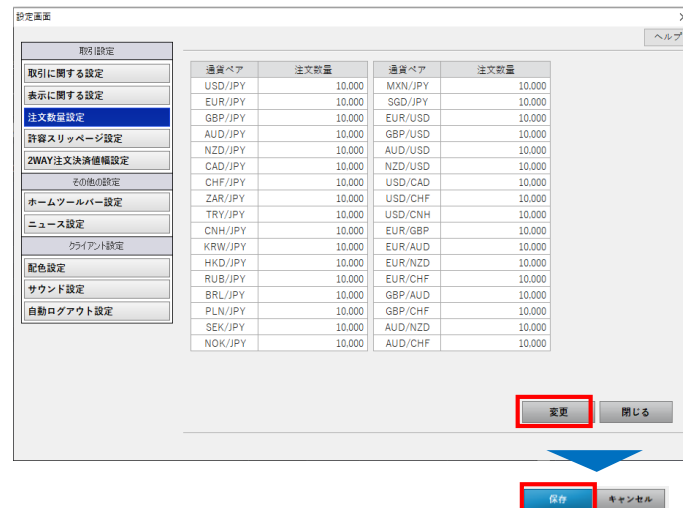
設定画面

ヘルプ

取引設定
取引に関する設定
表示に関する設定
注文数量設定
許容スリッページ設定
2WAY注文決済値幅設定
その他の設定
ホームツールバー設定
ニュース設定
クライアント設定
配色設定
サウンド設定
自動ログアウト設定

| 通貨ペア | 注文数量 |
|---|---|
| USD/JPY | 10,000 |
| EUR/JPY | 10,000 |
| GBP/JPY | 10,000 |
| AUD/JPY | 10,000 |
| NZD/JPY | 10,000 |
| CAD/JPY | 10,000 |
| CHF/JPY | 10,000 |
| ZAR/JPY | 10,000 |
| TRY/JPY | 10,000 |
| CNH/JPY | 10,000 |
| KRW/JPY | 10,000 |
| HKD/JPY | 10,000 |
| RUB/JPY | 10,000 |
| BRL/JPY | 10,000 |
| PLN/JPY | 10,000 |
| SEK/JPY | 10,000 |
| NOK/JPY | 10,000 |

| 通貨ペア | 注文数量 |
|---|---|
| MXN/JPY | 10,000 |
| SGD/JPY | 10,000 |
| EUR/USD | 10,000 |
| GBP/USD | 10,000 |
| AUD/USD | 10,000 |
| NZD/USD | 10,000 |
| USD/CAD | 10,000 |
| USD/CHF | 10,000 |
| USD/CNH | 10,000 |
| EUR/GBP | 10,000 |
| EUR/AUD | 10,000 |
| EUR/NZD | 10,000 |
| EUR/CHF | 10,000 |
| GBP/AUD | 10,000 |
| GBP/CHF | 10,000 |
| AUD/NZD | 10,000 |
| AUD/CHF | 10,000 |

変更
閉じる

保存
キャンセル